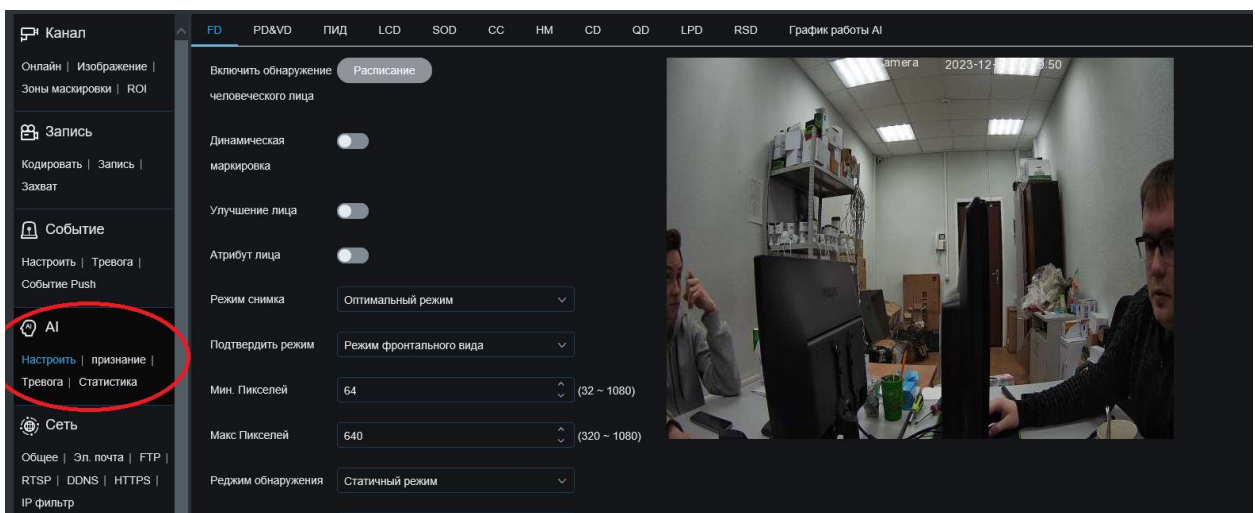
Канал
Онлайн | Изображение | Зоны маскировки | ROI

Запись
Кодировать | Запись | Захват

Событие
Настроить | Тревога | Событие Push

AI
Настроить | признание | Тревога | Статистика

Сеть
Общее | Эл. почта | FTP | RTSP | DDNS | HTTPS | IP фильтр

FD PD&VD ПИД LCD SOD CC HM CD QD LPD RSD График работы AI

Включить обнаружение человеческого лица Расписание

Динамическая маркировка

Улучшение лица

Атрибут лица

Режим снимка Оптимальный режим

Подтвердить режим Режим фронтального вида

Мин. Пикселей 64 (32 ~ 1080)

Макс Пикселей 640 (320 ~ 1080)

Реджим обнаружения Статичный режим

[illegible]amera 2023-12-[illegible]:50